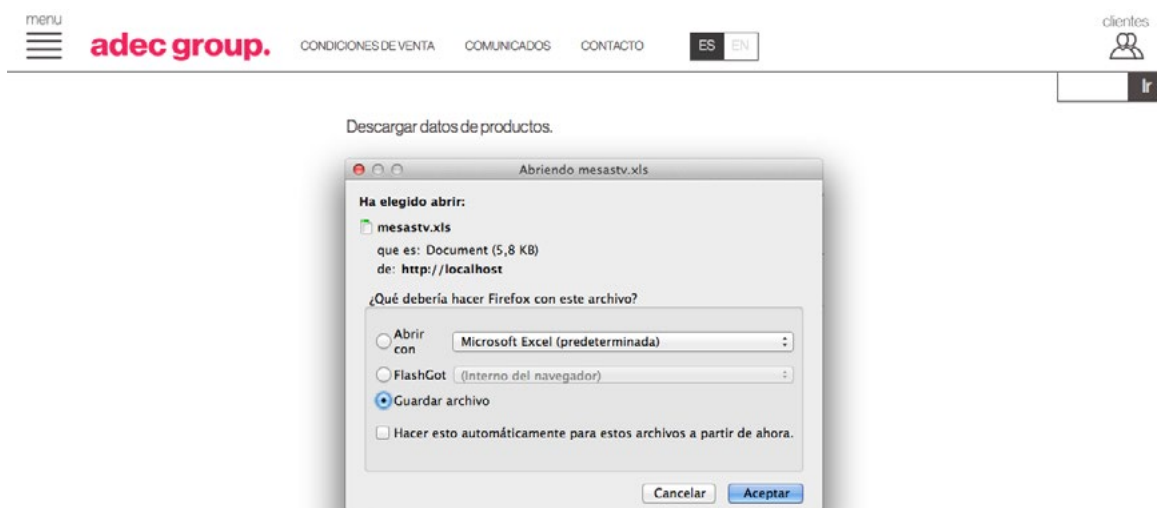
menu

adec group.

CONDICIONES DE VENTA COMUNICADOS CONTACTO ES EN

clientes

Ir

Descargar datos de productos.

Abriendo mesastv.xls

Ha elegido abrir:

mesastv.xls

que es: Document (5,8 KB)

de: http://localhost

¿Qué debería hacer Firefox con este archivo?

Abrir con Microsoft Excel (predeterminada)

FlashGot (Interno del navegador)

Guardar archivo

Hacer esto automáticamente para estos archivos a partir de ahora.

Cancelar Aceptar